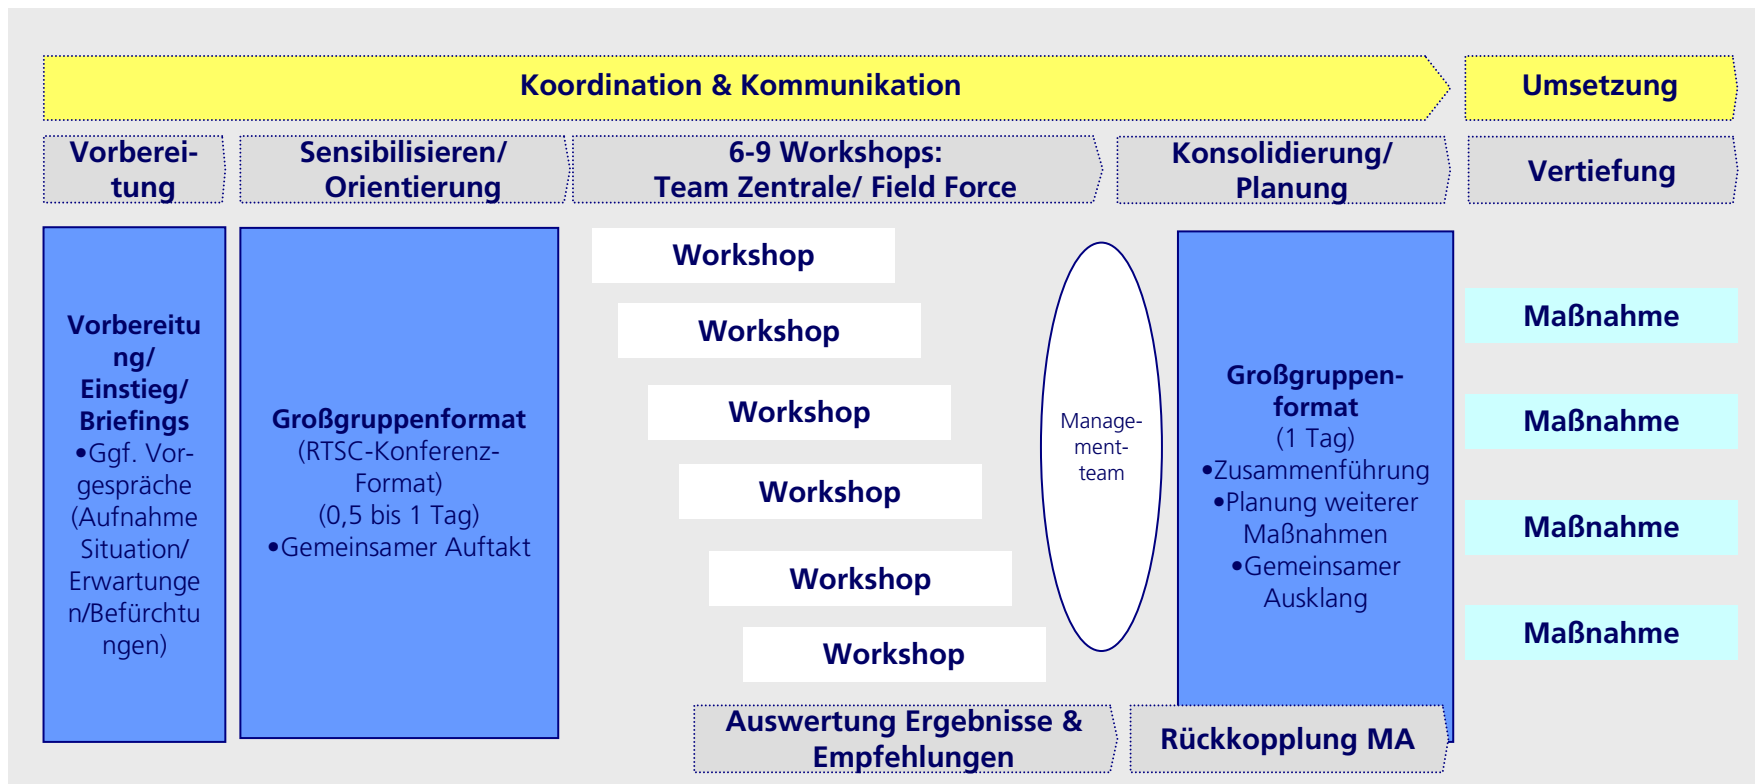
Koordination & Kommunikation

Umsetzung

Vorbereitung

Sensibilisieren/ Orientierung

6-9 Workshops: Team Zentrale/ Field Force

Konsolidierung/ Planung

Vertiefung

Vorbereitung/ Einstieg/ Briefings
•Ggf. Vorgespräche (Aufnahme Situation/ Erwartungen/Befürchtungen)

Großgruppenformat
(RTSC-Konferenz-Format)
(0,5 bis 1 Tag)
•Gemeinsamer Auftakt

Workshop

Workshop

Workshop

Workshop

Workshop

Workshop

Managementteam

Großgruppenformat
(1 Tag)
•Zusammenführung
•Planung weiterer Maßnahmen
•Gemeinsamer Ausklang

Maßnahme

Maßnahme

Maßnahme

Maßnahme

Auswertung Ergebnisse & Empfehlungen

Rückkopplung MA